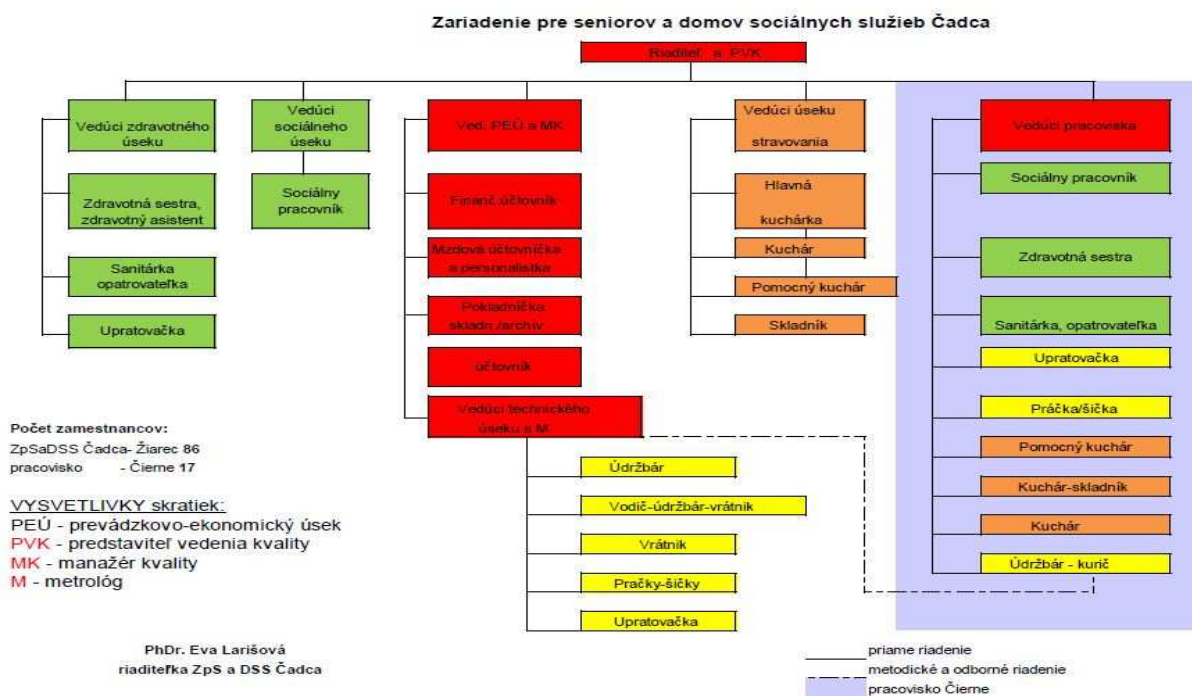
Zariadenie pre seniorov a domov sociálnych služieb Čadca

Riaditeľ a PVK

Vedúci zdravotného úseku

Zdravotná sestra, zdravotný asistent

Sanitárka opatrovateľka

Upratovačka

Vedúci sociálneho úseku

Sociálny pracovník

Ved. PEÚ a MK

Finanč.účtovník

Mzdová účtovníčka a personalistka

Pokladníčka skladn./archív

účtovník

Vedúci technického úseku a M

Údržbár

Vodič-údržbár-vrátnik

Vrátnik

Pračky-šičky

Upratovačka

Vedúci úseku stravovania

Hlavná kuchárka

Kuchár

Pomocný kuchár

Skladník

Vedúci pracoviska

Sociálny pracovník

Zdravotná sestra

Sanitárka, opatrovateľka

Upratovačka

Práčka/šička

Pomocný kuchár

Kuchár-skladník

Kuchár

Údržbár - kurič

Počet zamestnancov:
ZpSaDSS Čadca- Žiarec 86
pracovisko - Čierne 17

VYSVETLIVKY skratiek:
PEÚ - prevádzkovo-ekonomický úsek
PVK - predstaviteľ vedenia kvality
MK - manažér kvality
M - metrológ

PhDr. Eva Larišová
riaditeľka ZpS a DSS Čadca

priame riadenie
metodické a odborné riadenie
pracovisko Čierne